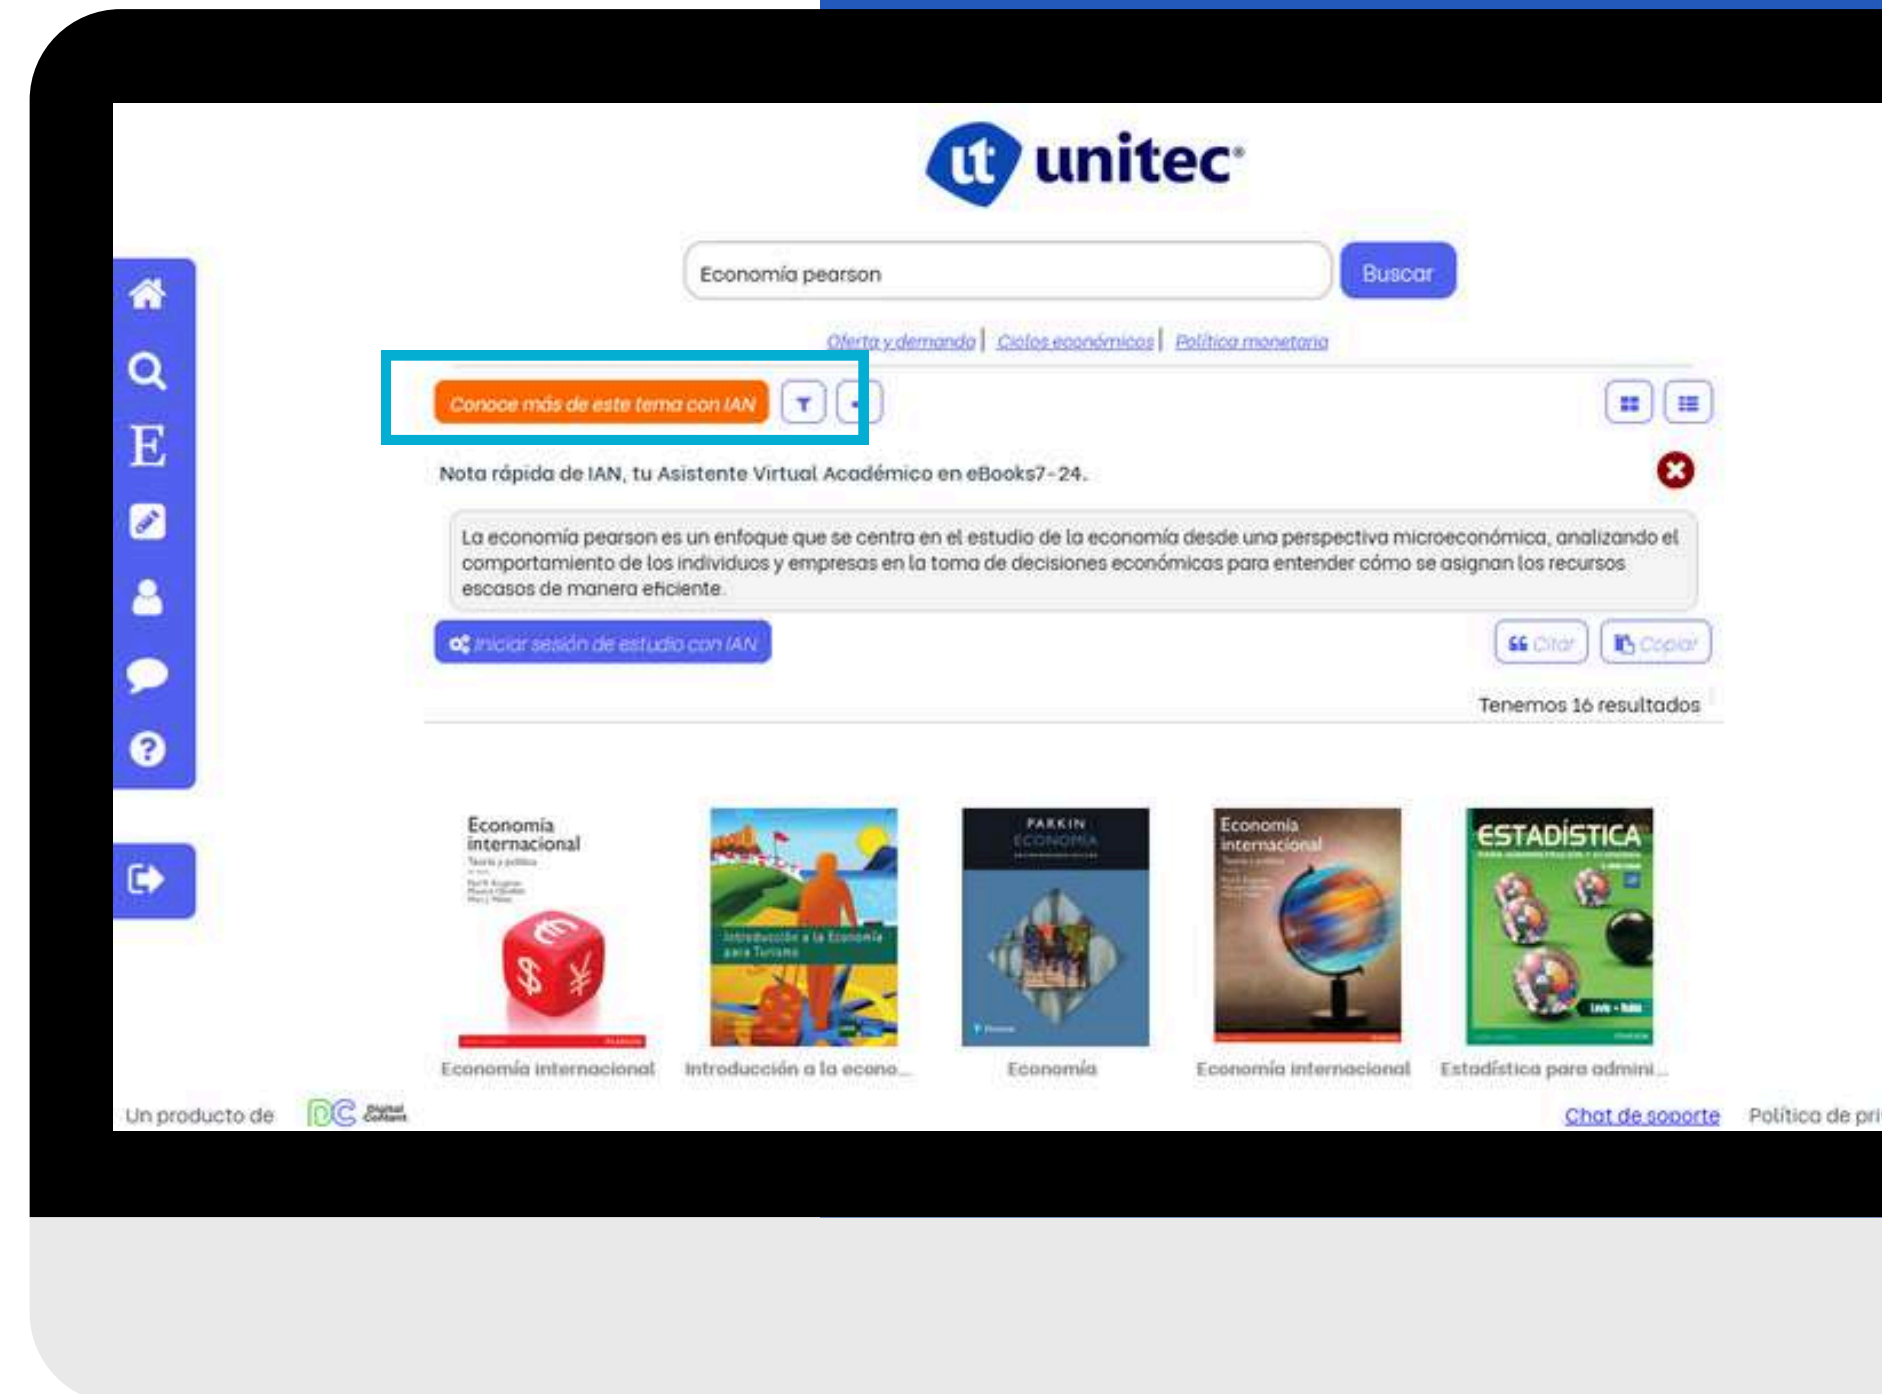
ut unitec

E

Economía pearson

Buscar

Oferta y demanda | Ciclos económicos | Política monetaria

Conoce más de este tema con IAN

Nota rápida de IAN, tu Asistente Virtual Académico en eBooks7-24.

La economía pearson es un enfoque que se centra en el estudio de la economía desde una perspectiva microeconómica, analizando el comportamiento de los individuos y empresas en la toma de decisiones económicas para entender cómo se asignan los recursos escasos de manera eficiente.

Iniciar sesión de estudio con IAN

Citar

Copiar

Tenemos 16 resultados

Economía internacional

Introducción a la Economía para Turismo

PARKIN ECONOMÍA

Economía internacional

ESTADÍSTICA

Economía internacional

Introducción a la econo...

Economía

Economía internacional

Estadística para admini...

Un producto de

DC Digital Content

Chat de soporte

Política de pri